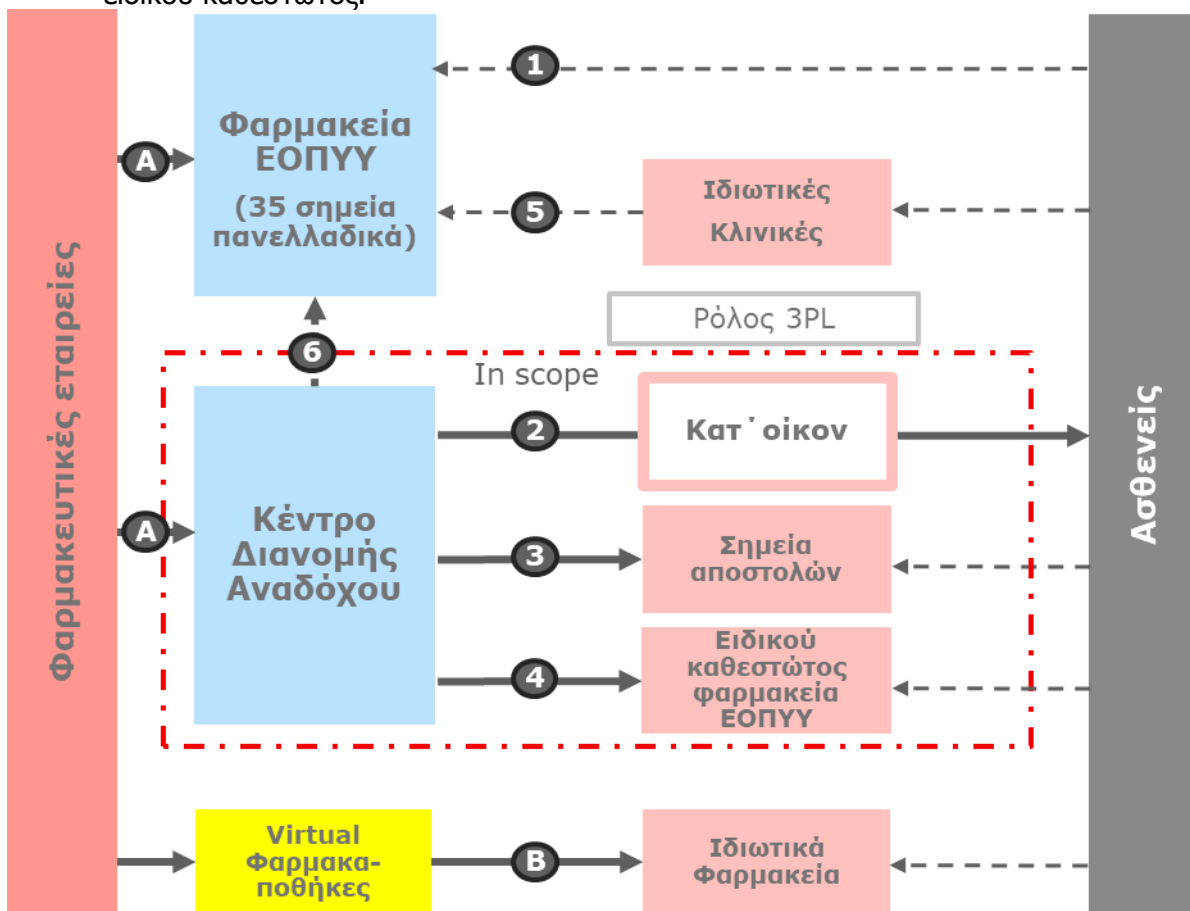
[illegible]

Φαρμακευτικές εταιρείες

Φαρμακεία ΕΟΠΥΥ

(35 σημεία πανελλαδικά)

A

1

5

Ιδιωτικές Κλινικές

Ρόλος 3PL

6

In scope

Κέντρο Διανομής Αναδόχου

A

2

Κατ˙οίκον

3

Σημεία αποστολών

4

Ειδικού καθεστώτος φαρμακεία ΕΟΠΥΥ

Ασθενείς

Virtual Φαρμακαποθήκες

B

Ιδιωτικά Φαρμακεία